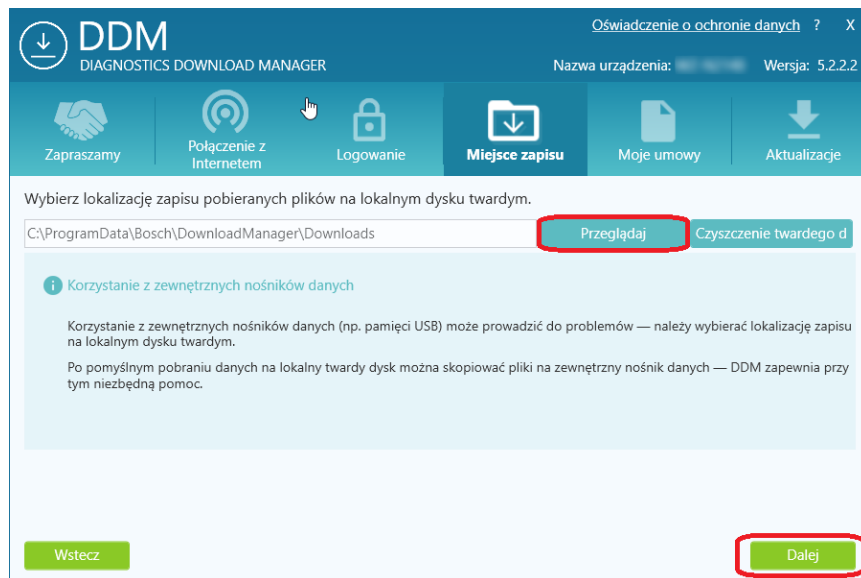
DDM
DIAGNOSTICS DOWNLOAD MANAGER

Oświadczenie o ochronie danych ? X

Nazwa urządzenia: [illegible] Wersja: 5.2.2.2

Zapraszamy
Połączenie z Internetem
Logowanie
Miejsce zapisu
Moje umowy
Aktualizacje

Wybierz lokalizację zapisu pobieranych plików na lokalnym dysku twardym.

C:\ProgramData\Bosch\DownloadManager\Downloads

Przeglądaj

Czyszczenie twardego d

Korzystanie z zewnętrznych nośników danych

Korzystanie z zewnętrznych nośników danych (np. pamięci USB) może prowadzić do problemów — należy wybierać lokalizację zapisu na lokalnym dysku twardym.

Po pomyślnym pobraniu danych na lokalny twardy dysk można skopiować pliki na zewnętrzny nośnik danych — DDM zapewnia przy tym niezbędną pomoc.

Wstecz

Dalej